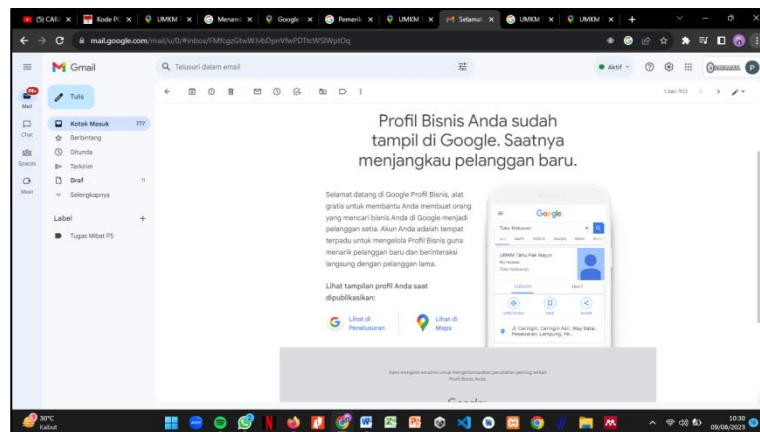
(5) CAR | Kode P | UMKM | Menan | Google | Pemerik | UMKM | Selamat | UMKM | UMKM

mail.google.com/mail/u/0/#inbox/FMfcgzGtwWJvbDpnVfwPDTtcWSWptDq

Gmail

Telusuri dalam email

Aktif

99+
Mail

Chat

Spaces

Meet

Tulis

Kotak Masuk 777

Berbintang

Ditunda

Terkirim

Draf 11

Selengkapnya

Label +

Tugas Mibat P5

1 dari 933

Profil Bisnis Anda sudah tampil di Google. Saatnya menjangkau pelanggan baru.

Selamat datang di Google Profil Bisnis, alat gratis untuk membantu Anda membuat orang yang mencari bisnis Anda di Google menjadi pelanggan setia. Akun Anda adalah tempat terpadu untuk mengelola Profil Bisnis guna menarik pelanggan baru dan berinteraksi langsung dengan pelanggan lama.

Lihat tampilan profil Anda saat dipublikasikan:

Lihat di Penelusuran

Lihat di Maps

Google

Toko Makanan

UMKM Tahu Pak Wagiri
Toko Makanan

OVERVIEW

ABOUT

DIRECTIONS

SAVE

SHARE

Jl. Caringin, Caringin Asri, Way Halai, Pekanaran, Lampung, Pe...

Kami mengirim email ini untuk memberitahukan perubahan penting terkait Profil Bisnis Anda.

30°C
Kabut

10:30
09/08/2023